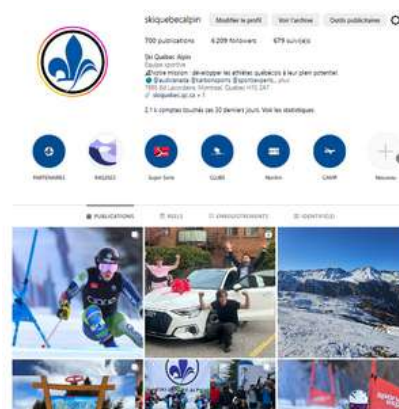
skiquebecalpin Modifier le profil Voir l'archive Outils publicitaires

700 publications 6 209 followers 679 suivi(e)s

Ski Québec Alpin
Équipe sportive
Notre mission : développer les athlètes québécois à leur plein potentiel
@aubrianata @barbonsports @sportsexperts_ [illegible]
7665 Bd Lacordaire, Montréal, Quebec H1S 2A7
skiquebec.qc.ca + 1

2,1 k comptes touchés ces 30 derniers jours. Voir les statistiques

PARTENAIRES RAGEKS Super Série CLUBS Nordiq CAMP Nouveau

PUBLICATIONS REELS ENREGISTREMENTS IDENTIFIÉ(E)